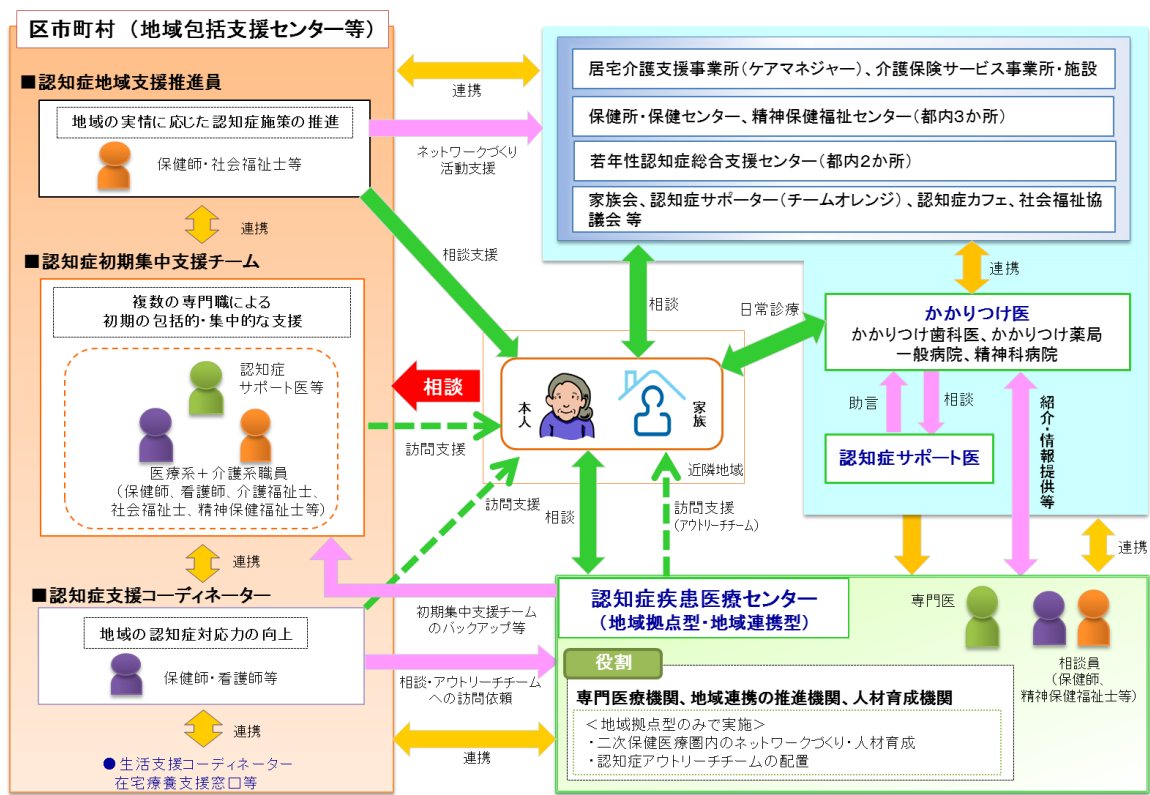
区市町村（地域包括支援センター等）

■認知症地域支援推進員

地域の実情に応じた認知症施策の推進

保健師・社会福祉士等

連携

■認知症初期集中支援チーム

複数の専門職による
初期の包括的・集中的な支援

認知症
サポート医等

医療系＋介護系職員
（保健師、看護師、介護福祉士、
社会福祉士、精神保健福祉士等）

連携

■認知症支援コーディネーター

地域の認知症対応力の向上

保健師・看護師等

連携

● 生活支援コーディネーター
在宅療養支援窓口等

連携

ネットワークづくり
活動支援

相談支援

相談

訪問支援

訪問支援

相談

訪問支援
（アウトリーチチーム）

初期集中支援チーム
のバックアップ等

相談・アウトリーチチーム
への訪問依頼

連携

居宅介護支援事業所（ケアマネジャー）、介護保険サービス事業所・施設

保健所・保健センター、精神保健福祉センター（都内3か所）

若年性認知症総合支援センター（都内2か所）

家族会、認知症サポーター（チームオレンジ）、認知症カフェ、社会福祉協議会 等

相談

日常診療

本人

家族

近隣地域

連携

かかりつけ医
かかりつけ歯科医、かかりつけ薬局
一般病院、精神科病院

助言

相談

認知症サポート医

紹介・情報提供等

連携

認知症疾患医療センター
（地域拠点型・地域連携型）

専門医

相談員
（保健師、
精神保健福祉士等）

役割

専門医療機関、地域連携の推進機関、人材育成機関

＜地域拠点型のみで実施＞
・二次保健医療圏内のネットワークづくり・人材育成
・認知症アウトリーチチームの配置